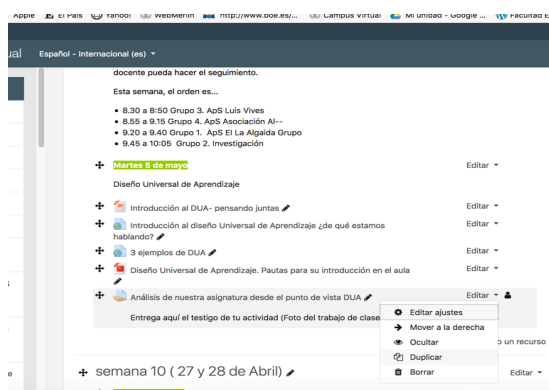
Apple El País Yahoo! WebMerlin http://www.boe.es/... Campus Virtual Mi unidad - Google ... Facultad E

ual Español - Internacional (es)

docente pueda hacer el seguimiento.

Esta semana, el orden es...

- 8.30 a 8:50 Grupo 3. ApS Luis Vives
- 8.55 a 9.15 Grupo 4. ApS Asociación Al--
- 9.20 a 9.40 Grupo 1. ApS El La Algaida Grupo
- 9.45 a 10:05 Grupo 2. Investigación

Martes 5 de mayo Editar

Diseño Universal de Aprendizaje

Introducción al DUA- pensando juntas Editar

Introducción al diseño Universal de Aprendizaje ¿de qué estamos hablando? Editar

3 ejemplos de DUA Editar

Diseño Universal de Aprendizaje. Pautas para su introducción en el aula Editar

Análisis de nuestra asignatura desde el punto de vista DUA Editar

Entrega aquí el testigo de tu actividad (Foto del trabajo de clase

Editar ajustes
Mover a la derecha
Ocultar
Duplicar
Borrar

o un recurso

semana 10 ( 27 y 28 de Abril) Editar